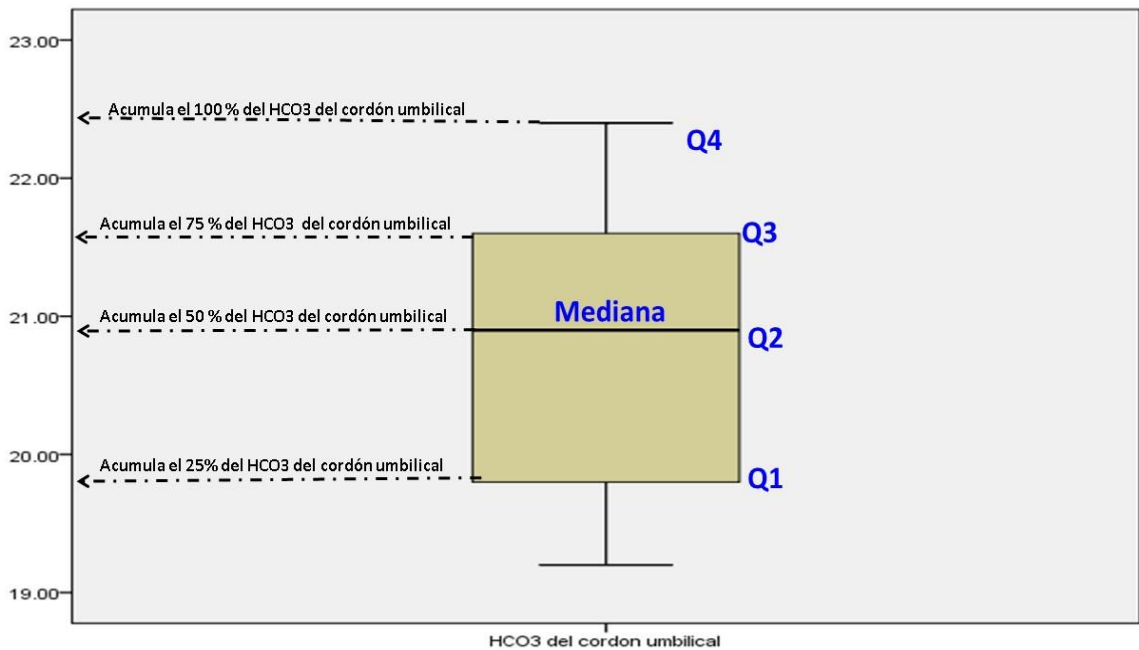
23.00
22.00
21.00
20.00
19.00

Acumula el 100 % del HCO3 del cordón umbilical
Q4
Acumula el 75 % del HCO3 del cordón umbilical
Q3
Acumula el 50 % del HCO3 del cordón umbilical
Mediana
Q2
Acumula el 25% del HCO3 del cordón umbilical
Q1

HCO3 del cordon umbilical